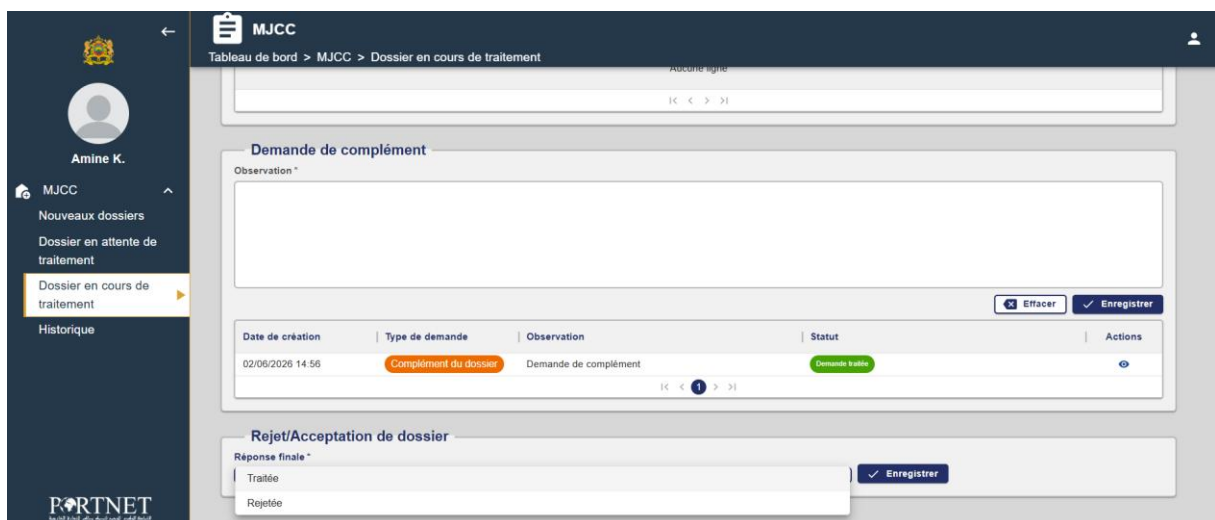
MJCC

Tableau de bord > MJCC > Dossier en cours de traitement

Amine K.

MJCC

Nouveaux dossiers

Dossier en attente de traitement

Dossier en cours de traitement

Historique

PORTNET

Aucune ligne

Demande de complément

Observation *

Effacer

Enregistrer

| Date de création | Type de demande | Observation | Statut | Actions |
|---|---|---|---|---|
| 02/06/2026 14:56 | Complément du dossier | Demande de complément | Demande traitée | |

1

Rejet/Acceptation de dossier

Réponse finale *

Enregistrer

Traitée

Rejetée